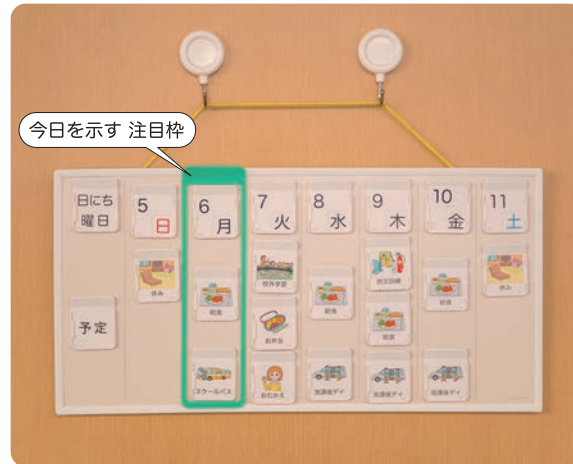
今日を示す 注目枠

日にち 曜日

5 日

6 月

7 火

8 水

9 木

10 金

11 土

予定

休み

給食

スクールバス

校外学習

お弁当

おむかえ

給食

放課後デイ

歯の治療

給食

放課後デイ

給食

放課後デイ

休み